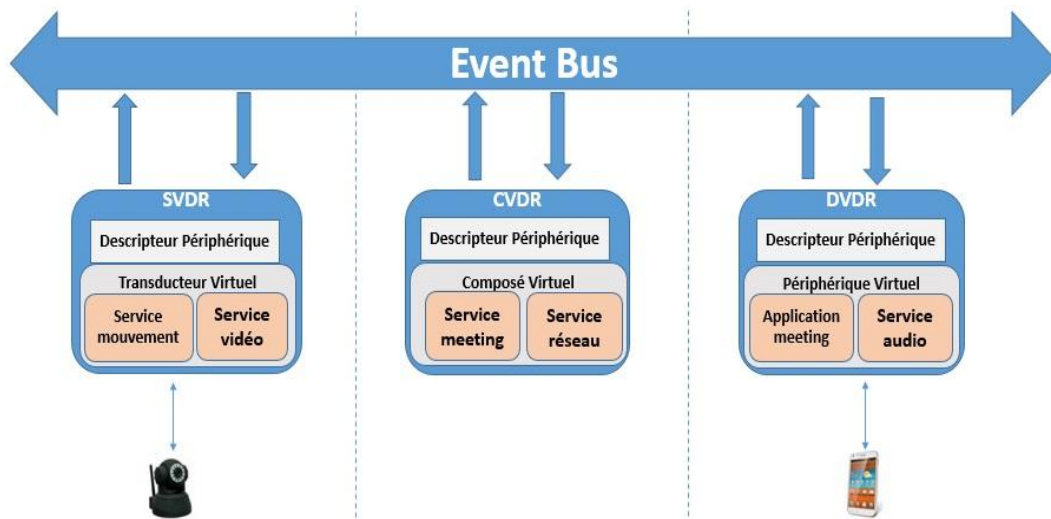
Event Bus

SVDR

Descripteur Périphérique

Transducteur Virtuel

Service mouvement

Service vidéo

CVDR

Descripteur Périphérique

Composé Virtuel

Service meeting

Service réseau

DVDR

Descripteur Périphérique

Périphérique Virtuel

Application meeting

Service audio